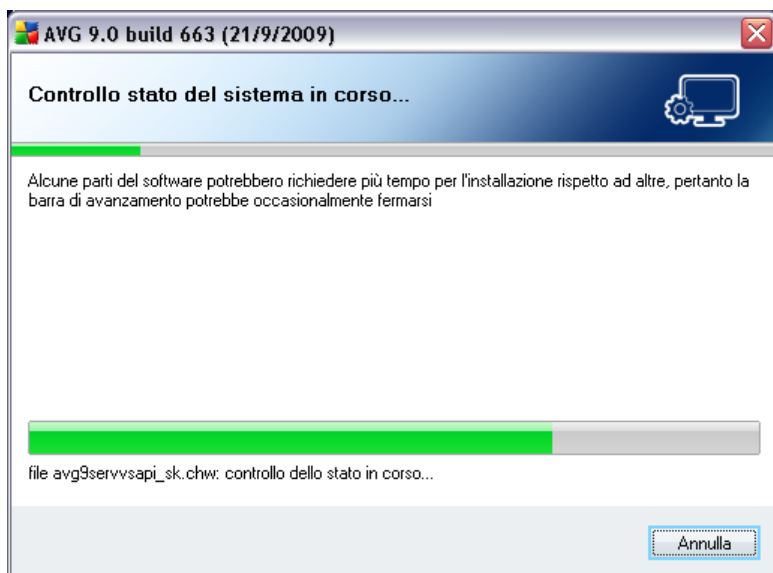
AVG 9.0 build 663 (21/9/2009)

Controllo stato del sistema in corso...

Alcune parti del software potrebbero richiedere più tempo per l'installazione rispetto ad altre, pertanto la barra di avanzamento potrebbe occasionalmente fermarsi

file avg9servvsapi_sk.chw: controllo dello stato in corso...

Annulla